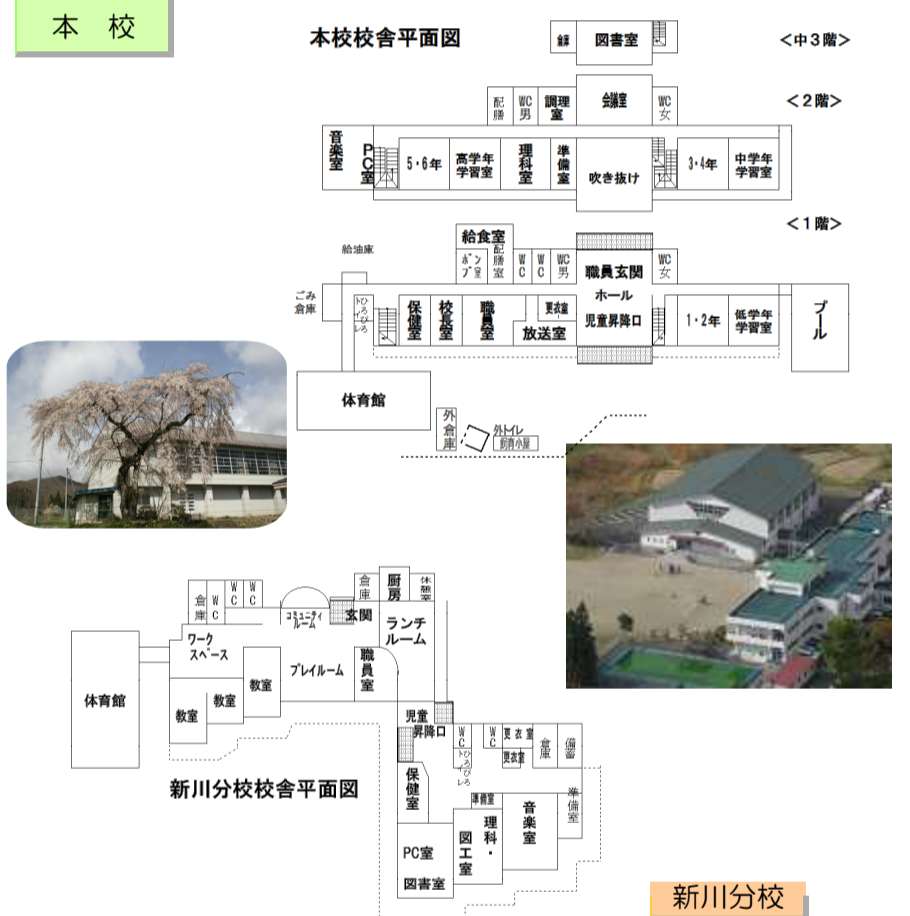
本　校

本校校舎平面図

＜中３階＞

書庫　図書室

＜２階＞

配膳　WC男　調理室　会議室　WC女

音楽室　PC室　5・6年　高学年学習室　理科室　準備室　吹き抜け　3・4年　中学年学習室

＜１階＞

給油庫

給食室

ポンプ室　配膳室　WC　WC　WC男　職員玄関　WC女

ごみ倉庫

ホール

ひろびろ　保健室　校長室　職員室　更衣室　放送室　児童昇降口　1・2年　低学年学習室　プール

体育館

外倉庫　外トイレ　飼育小屋

倉庫　WC　WC　倉庫　厨房　休憩室

コミュニティルーム　玄関　ランチルーム

ワークスペース

体育館

教室　教室　教室　プレイルーム　職員室

児童昇降口　WC　ひろびろ　WC　更衣室　更衣室　倉庫　備蓄

新川分校校舎平面図

保健室　準備室　音楽室　準備室

理科・図工室

PC室

図書室

新川分校